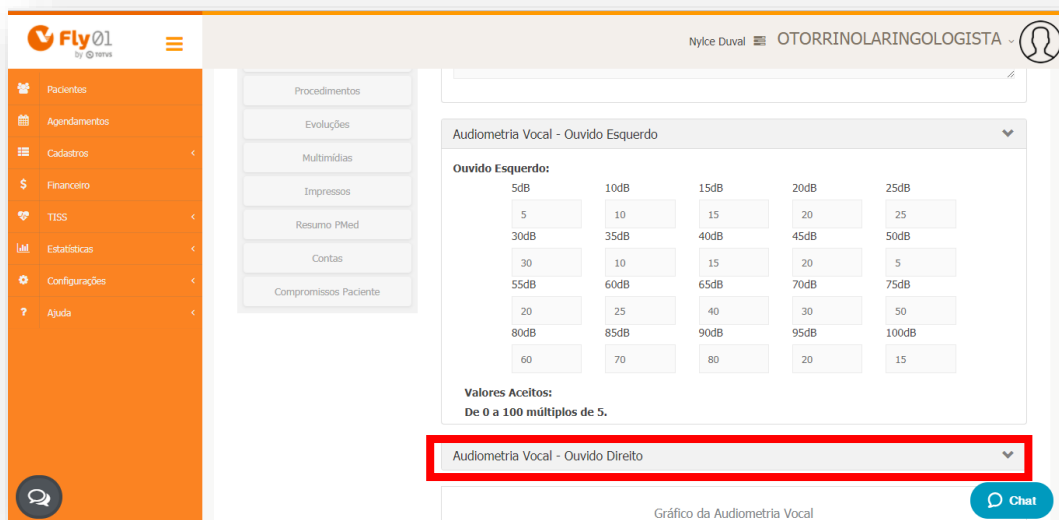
Fly01 by TOTVS

Nylce Duval OTORRINOLARINGOLOGISTA

Pacientes
Agendamentos
Cadastros
Financeiro
TISS
Estatísticas
Configurações
Ajuda

Procedimentos
Evoluções
Multimídias
Impressos
Resumo PMed
Contas
Compromissos Paciente

Audiometria Vocal - Ouvido Esquerdo

Ouvido Esquerdo:

| 5dB | 10dB | 15dB | 20dB | 25dB |
|---|---|---|---|---|
| 5 | 10 | 15 | 20 | 25 |
| 30dB | 35dB | 40dB | 45dB | 50dB |
| 30 | 10 | 15 | 20 | 5 |
| 55dB | 60dB | 65dB | 70dB | 75dB |
| 20 | 25 | 40 | 30 | 50 |
| 80dB | 85dB | 90dB | 95dB | 100dB |
| 60 | 70 | 80 | 20 | 15 |

Valores Aceitos:
De 0 a 100 múltiplos de 5.

Audiometria Vocal - Ouvido Direito

Gráfico da Audiometria Vocal

Chat